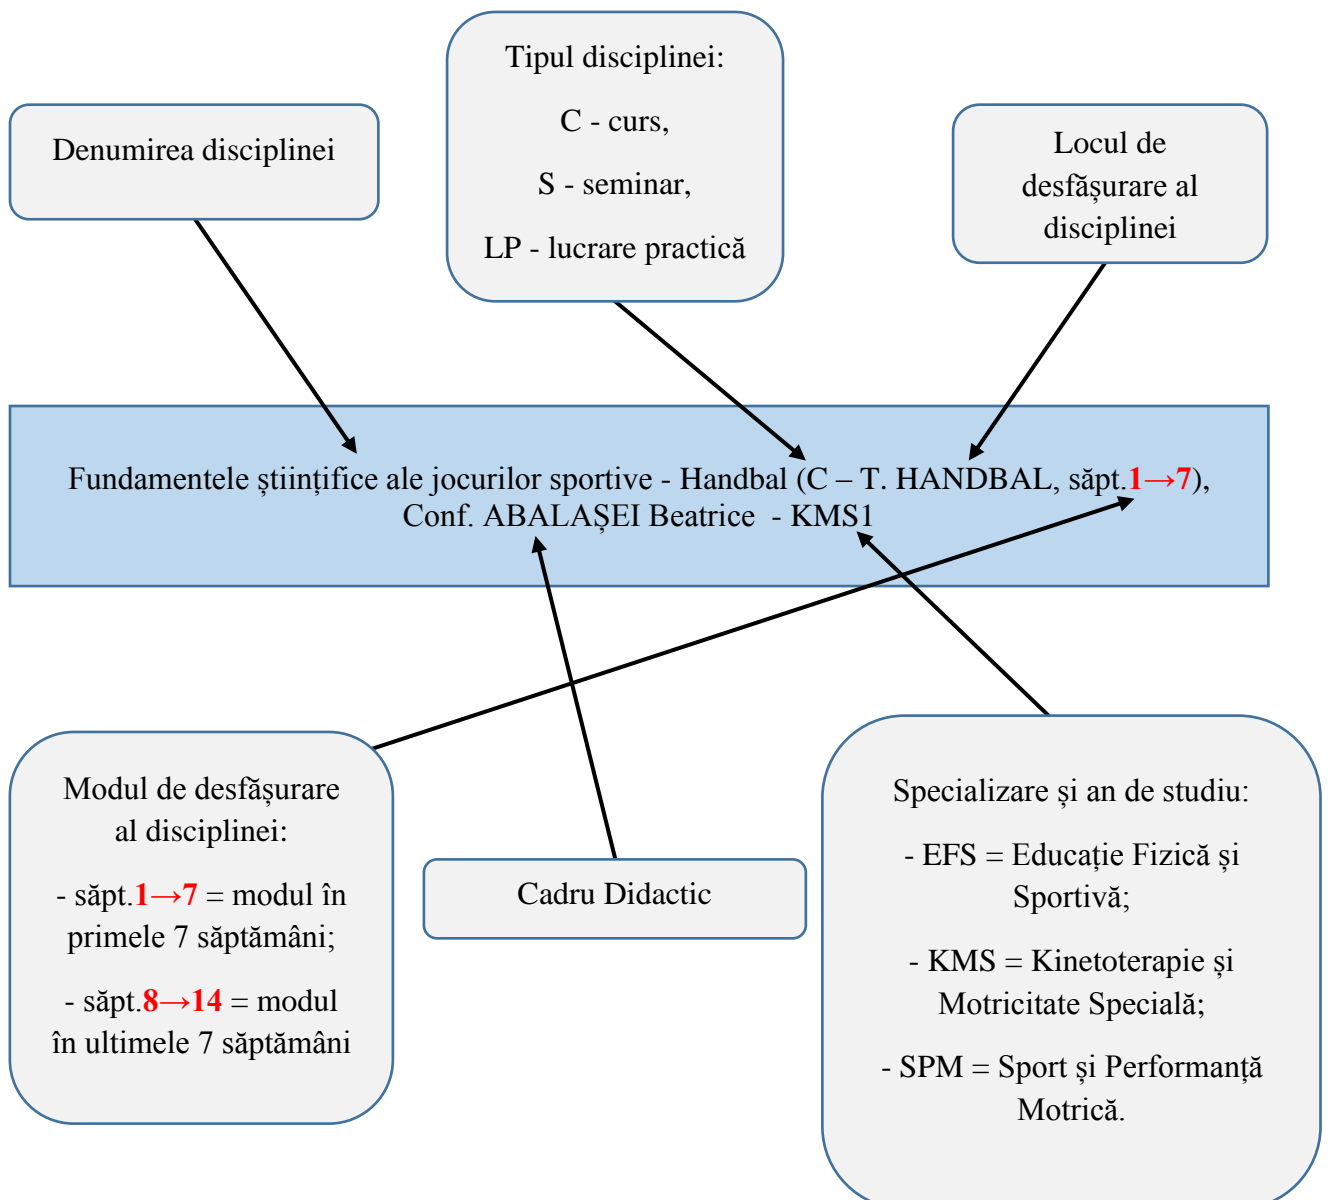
Denumirea disciplinei

Tipul disciplinei:

C - curs,

S - seminar,

LP - lucrare practică

Locul de desfăşurare al disciplinei

Fundamentele științifice ale jocurilor sportive - Handbal (C – T. HANDBAL, săpt.1→7), Conf. ABALAŞEI Beatrice - KMS1

Modul de desfăşurare al disciplinei:

- săpt.1→7 = modul în primele 7 săptămâni;

- săpt.8→14 = modul în ultimele 7 săptămâni

Cadru Didactic

Specializare și an de studiu:

- EFS = Educație Fizică și Sportivă;

- KMS = Kinetoterapie și Motricitate Specială;

- SPM = Sport și Performanță Motrică.